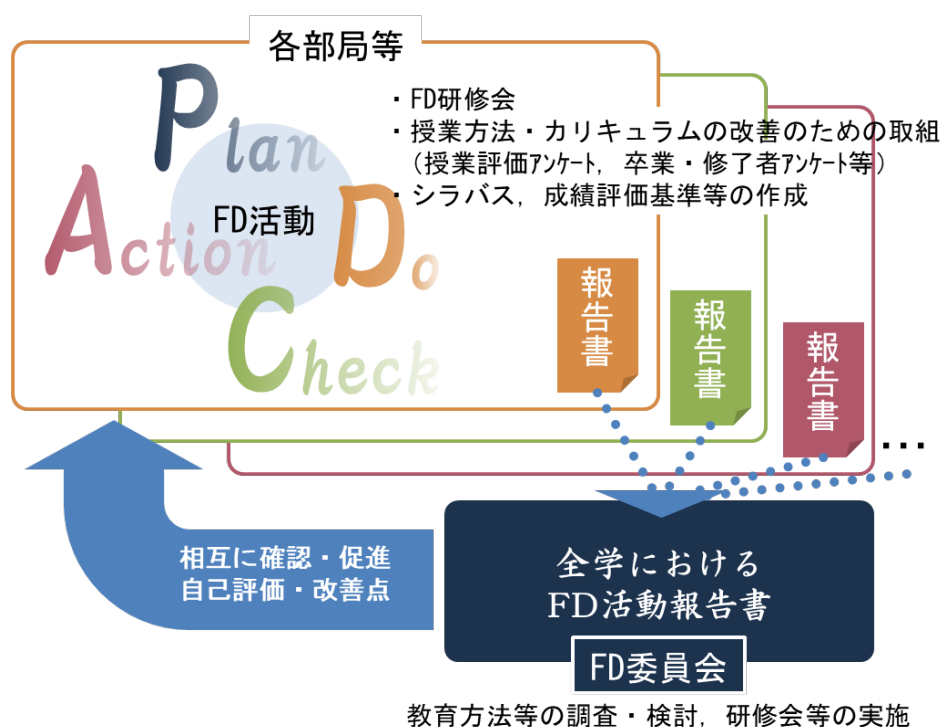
各部局等

Plan
Action FD活動 Do
Check

・FD研修会
・授業方法・カリキュラムの改善のための取組
（授業評価アンケート，卒業・修了者アンケート等）
・シラバス，成績評価基準等の作成

報告書

報告書

報告書

…

相互に確認・促進
自己評価・改善点

全学における
FD活動報告書

FD委員会

教育方法等の調査・検討，研修会等の実施